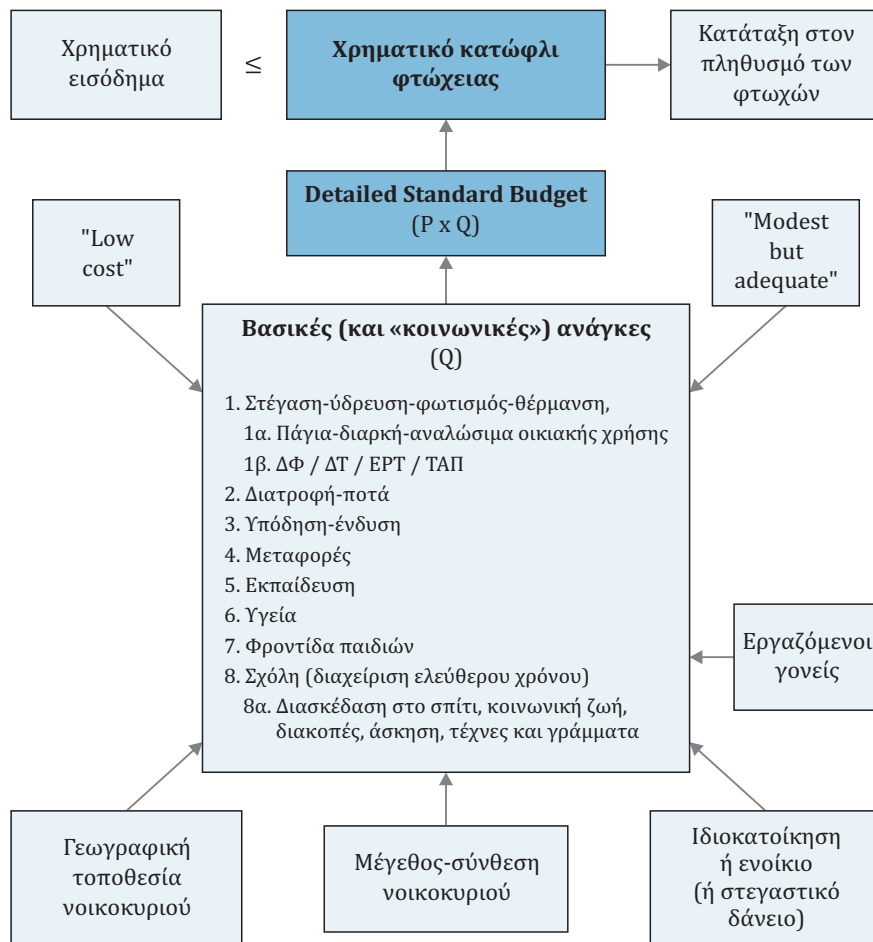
Χρηματικό εισόδημα

≤

**Χρηματικό κατώφλι φτώχειας**

Κατάταξη στον πληθυσμό των φτωχών

**Detailed Standard Budget**
(P x Q)

"Low cost"

"Modest but adequate"

**Βασικές (και «κοινωνικές») ανάγκες**
(Q)

1. Στέγαση-ύδρευση-φωτισμός-θέρμανση,
1α. Πάγια-διαρκή-αναλώσιμα οικιακής χρήσης
1β. ΔΦ / ΔΤ / ΕΡΤ / ΤΑΠ
2. Διατροφή-ποτά
3. Υπόδηση-ένδυση
4. Μεταφορές
5. Εκπαίδευση
6. Υγεία
7. Φροντίδα παιδιών
8. Σχόλη (διαχείριση ελεύθερου χρόνου)
8α. Διασκέδαση στο σπίτι, κοινωνική ζωή, διακοπές, άσκηση, τέχνες και γράμματα

Εργαζόμενοι γονείς

Γεωγραφική τοποθεσία νοικοκυριού

Μέγεθος-σύνθεση νοικοκυριού

Ιδιοκατοίκηση ή ενοίκιο (ή στεγαστικό δάνειο)